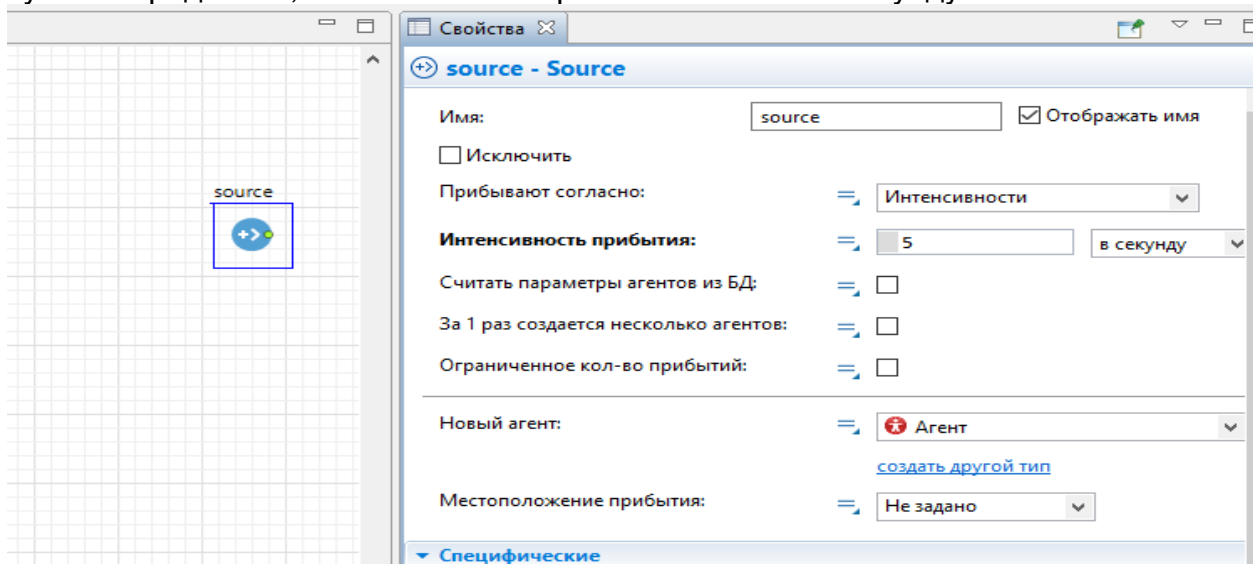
source

Свойства

source - Source

Имя: source ☑ Отображать имя

☐ Исключить

Прибывают согласно: Интенсивности

Интенсивность прибытия: 5 в секунду

Считать параметры агентов из БД: ☐

За 1 раз создается несколько агентов: ☐

Ограниченное кол-во прибытий: ☐

Новый агент: Агент

создать другой тип

Местоположение прибытия: Не задано

Специфические